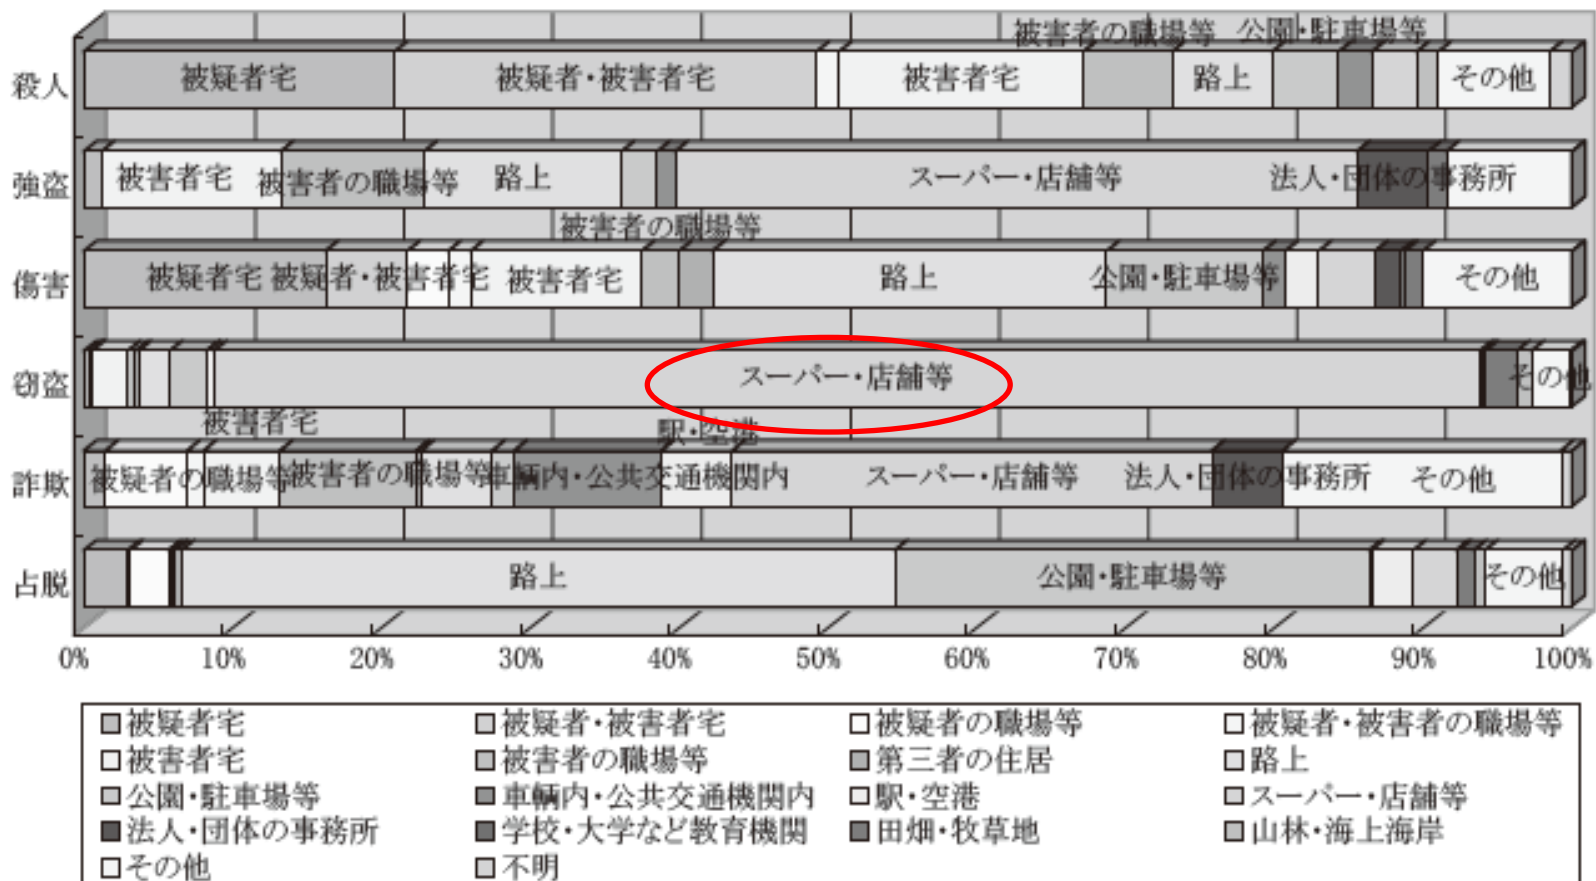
被害者の職場等 公園・駐車場等

殺人 被疑者宅 被疑者・被害者宅 被害者宅 路上 その他

強盗 被害者宅 被害者の職場等 路上 スーパー・店舗等 法人・団体の事務所

被害者の職場等

傷害 被疑者宅 被疑者・被害者宅 被害者宅 路上 公園・駐車場等 その他

窃盗 スーパー・店舗等 その他

被害者宅

駅・空港

詐欺 被疑者の職場等 被害者の職場等 車両内・公共交通機関内 スーパー・店舗等 法人・団体の事務所 その他

占脱 路上 公園・駐車場等 その他

0% 10% 20% 30% 40% 50% 60% 70% 80% 90% 100%

被疑者宅
被疑者・被害者宅
被疑者の職場等
被疑者・被害者の職場等
被害者宅
被害者の職場等
第三者の住居
路上
公園・駐車場等
車輌内・公共交通機関内
駅・空港
スーパー・店舗等
法人・団体の事務所
学校・大学など教育機関
田畑・牧草地
山林・海上海岸
その他
不明